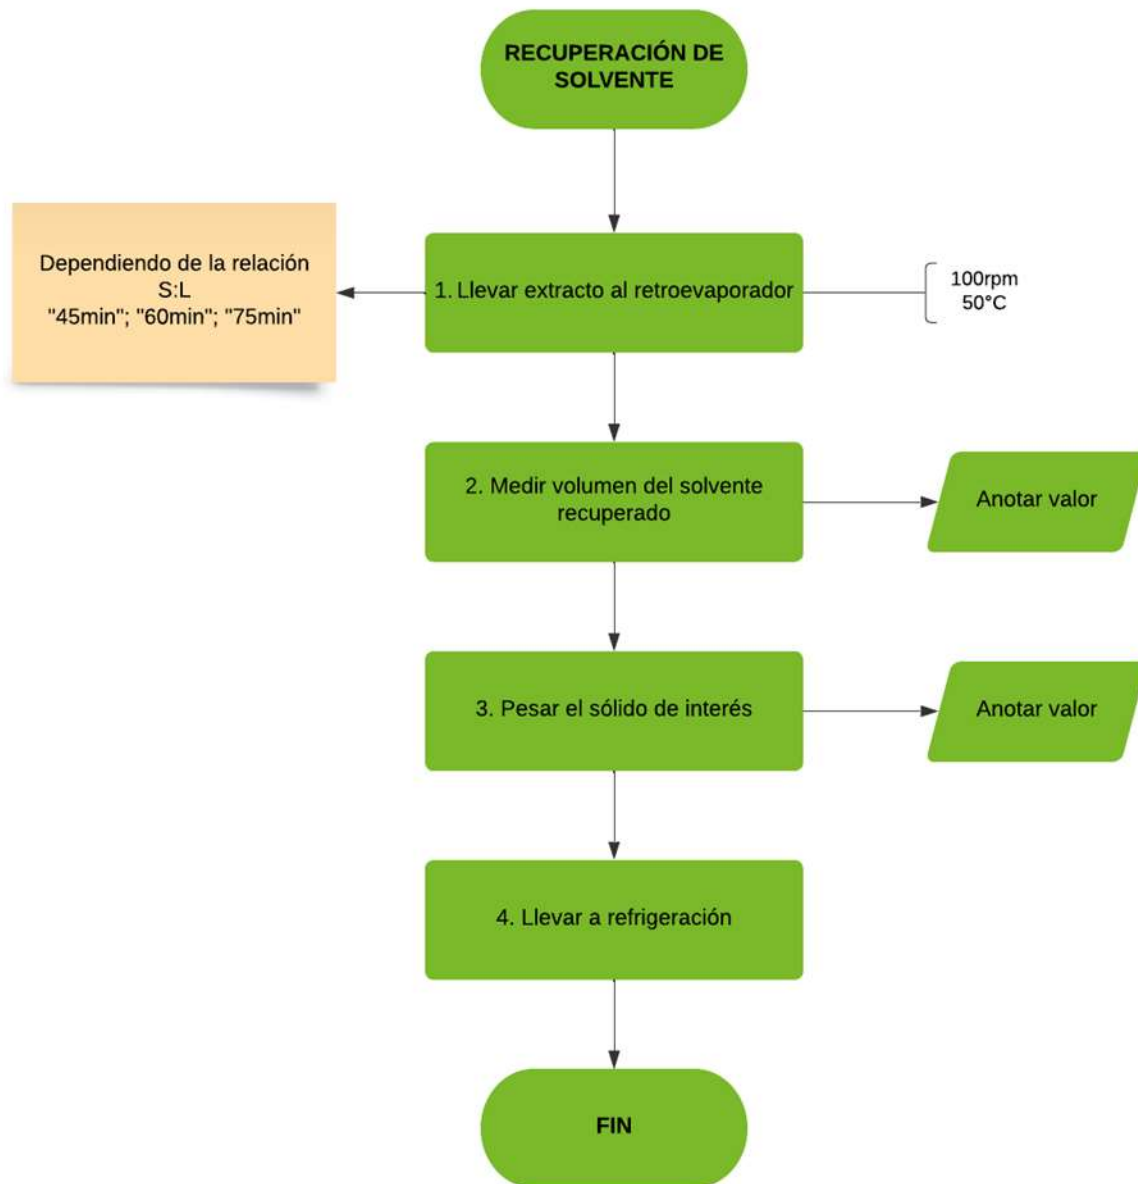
RECUPERACIÓN DE SOLVENTE

Dependiendo de la relación S:L "45min"; "60min"; "75min"

1. Llevar extracto al retroevaporador

100rpm
50°C

2. Medir volumen del solvente recuperado

Anotar valor

3. Pesar el sólido de interés

Anotar valor

4. Llevar a refrigeración

FIN